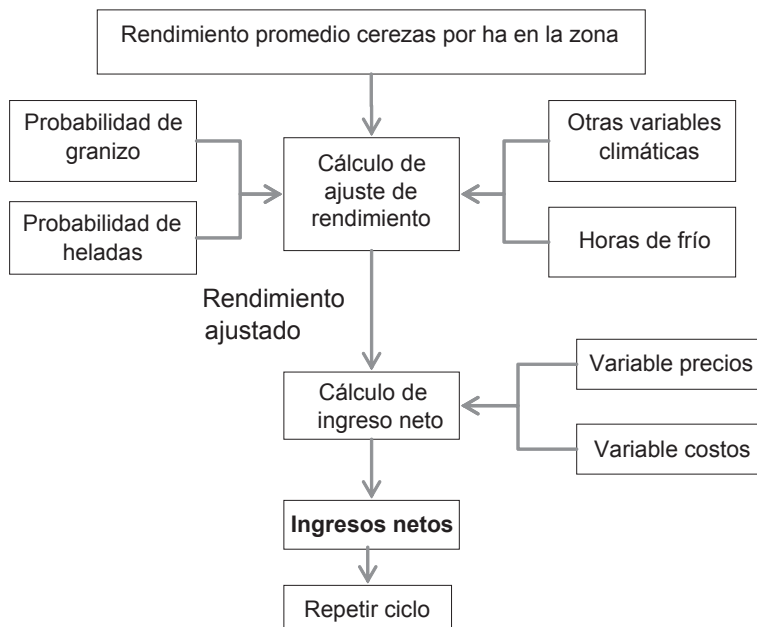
Rendimiento promedio cerezas por ha en la zona

Probabilidad de granizo

Probabilidad de heladas

Cálculo de ajuste de rendimiento

Otras variables climáticas

Horas de frío

Rendimiento ajustado

Cálculo de ingreso neto

Variable precios

Variable costos

**Ingresos netos**

Repetir ciclo